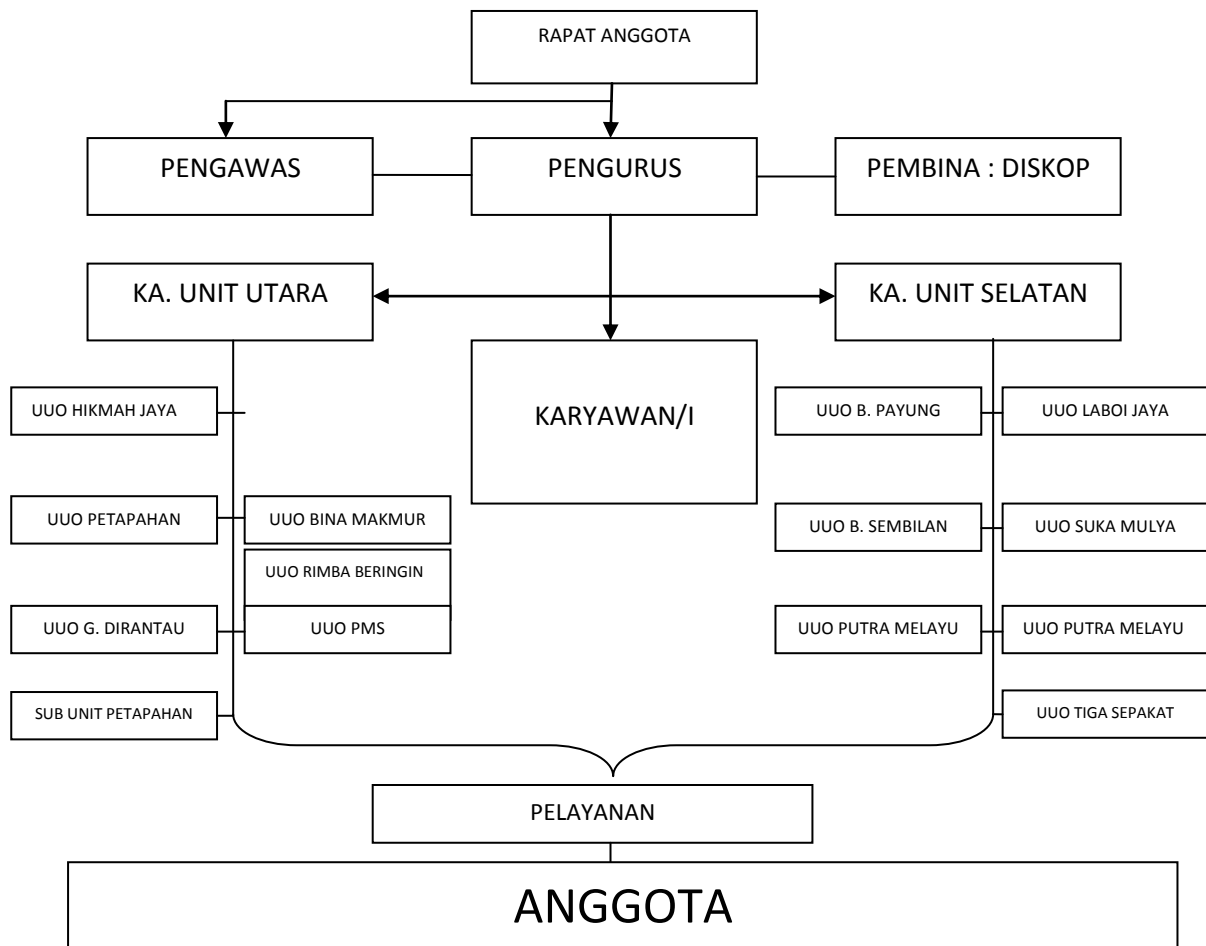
RAPAT ANGGOTA

PENGAWAS

PENGURUS

PEMBINA : DISKOP

KA. UNIT UTARA

KA. UNIT SELATAN

KARYAWAN/I

UUO HIKMAH JAYA

UUO PETAPAHAN

UUO BINA MAKMUR

UUO RIMBA BERINGIN

UUO G. DIRANTAU

UUO PMS

SUB UNIT PETAPAHAN

UUO B. PAYUNG

UUO LABOI JAYA

UUO B. SEMBILAN

UUO SUKA MULYA

UUO PUTRA MELAYU

UUO PUTRA MELAYU

UUO TIGA SEPAKAT

PELAYANAN

ANGGOTA